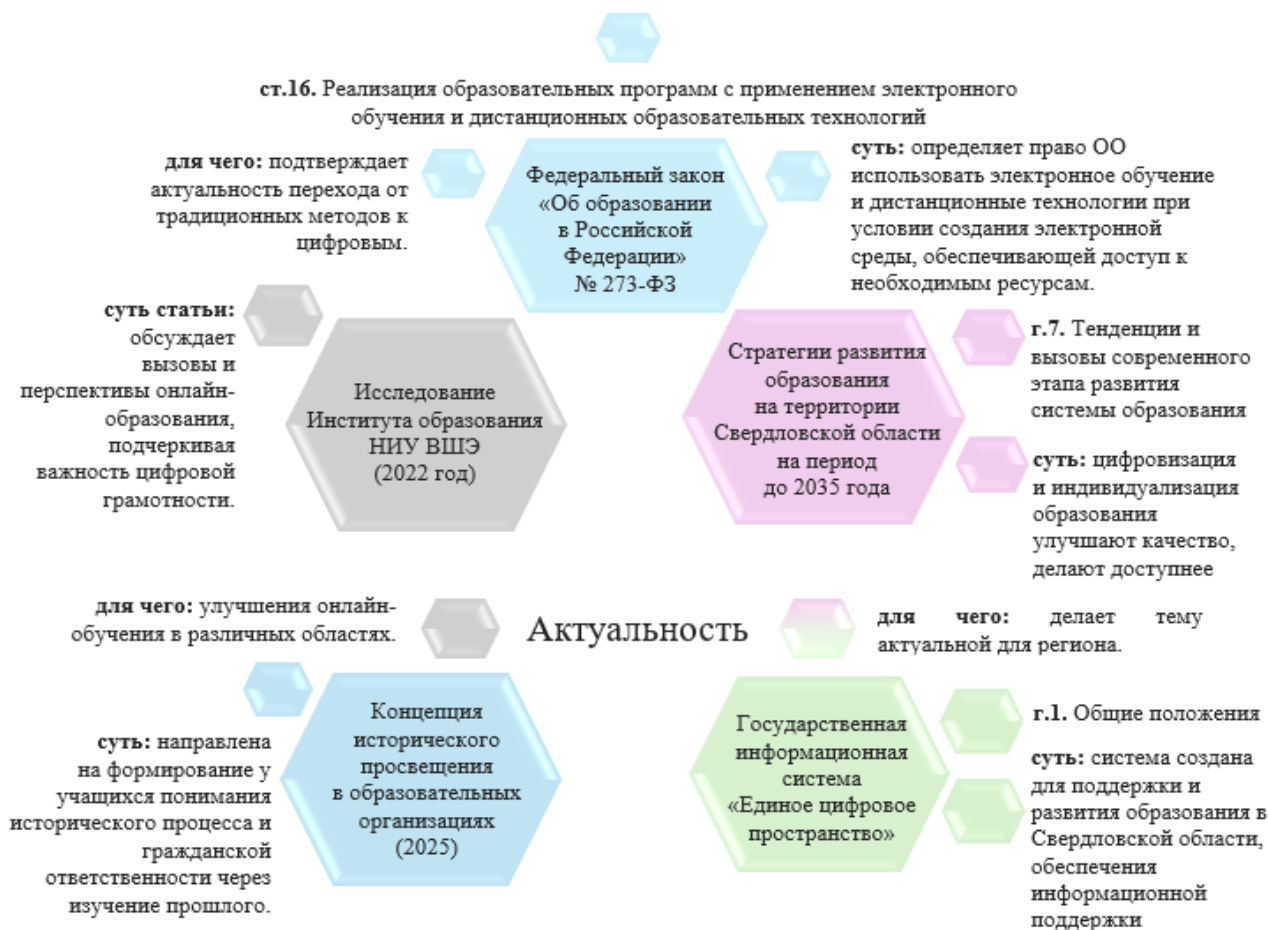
**ст.16.** Реализация образовательных программ с применением электронного обучения и дистанционных образовательных технологий

**для чего:** подтверждает актуальность перехода от традиционных методов к цифровым.

Федеральный закон «Об образовании в Российской Федерации» № 273-ФЗ

**суть:** определяет право ОО использовать электронное обучение и дистанционные технологии при условии создания электронной среды, обеспечивающей доступ к необходимым ресурсам.

**суть статьи:** обсуждает вызовы и перспективы онлайн-образования, подчеркивая важность цифровой грамотности.

Исследование Института образования НИУ ВШЭ (2022 год)

Стратегии развития образования на территории Свердловской области на период до 2035 года

**г.7.** Тенденции и вызовы современного этапа развития системы образования

**суть:** цифровизация и индивидуализация образования улучшают качество, делают доступнее

**для чего:** улучшения онлайн-обучения в различных областях.

Актуальность

**для чего:** делает тему актуальной для региона.

**суть:** направлена на формирование у учащихся понимания исторического процесса и гражданской ответственности через изучение прошлого.

Концепция исторического просвещения в образовательных организациях (2025)

Государственная информационная система «Единое цифровое пространство»

**г.1.** Общие положения

**суть:** система создана для поддержки и развития образования в Свердловской области, обеспечения информационной поддержки